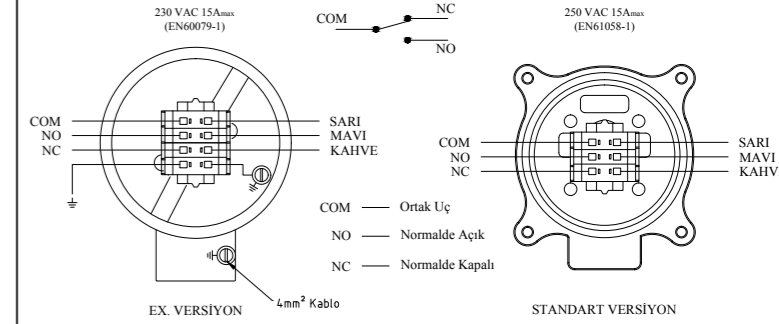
230 VAC 15A$_{max}$
(EN60079-1)

COM
NC
NO

250 VAC 15A$_{max}$
(EN61058-1)

COM
NO
NC

SARI
MAVI
KAHVE

COM
NO
NC

SARI
MAVI
KAHV

COM — Ortak Uç

NO — Normalde Açık

NC — Normalde Kapalı

$4mm^2$ Kablo

EX. VERSİYON

STANDART VERSİYON